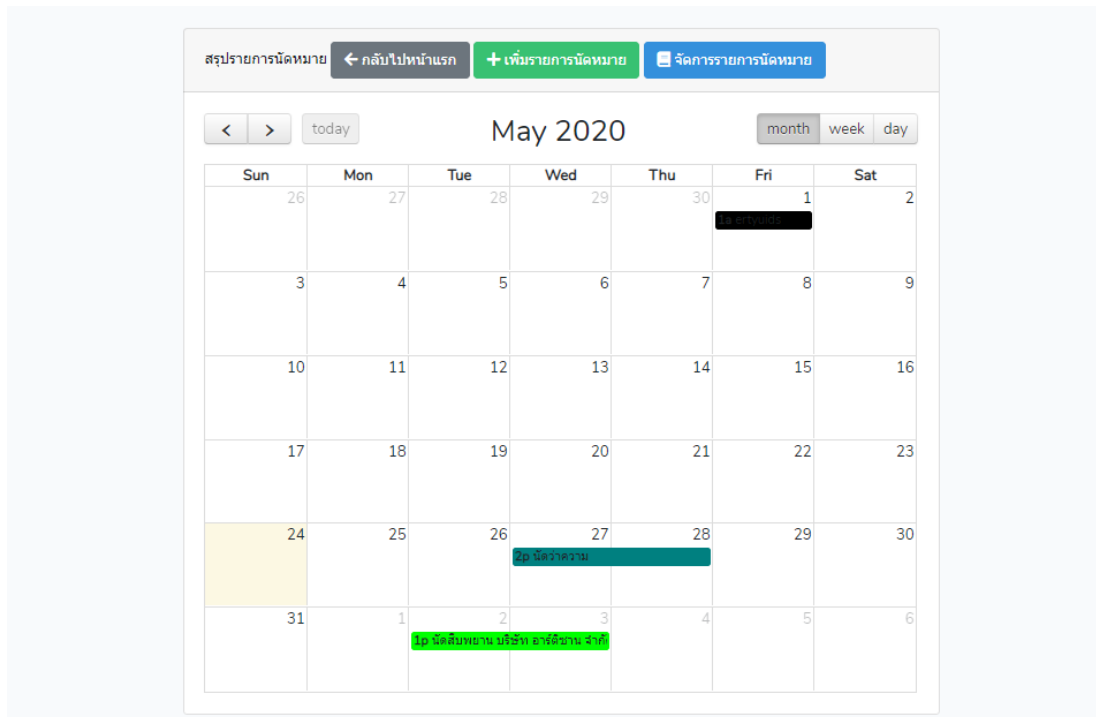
สรุปรายการนัดหมาย ← กลับไปหน้าแรก + เพิ่มรายการนัดหมาย จัดการรายการนัดหมาย

< > today

May 2020

month week day

| Sun | Mon | Tue | Wed | Thu | Fri | Sat |
|---|---|---|---|---|---|---|
| 26 | 27 | 28 | 29 | 30 | 1 1a ertyuids | 2 |
| 3 | 4 | 5 | 6 | 7 | 8 | 9 |
| 10 | 11 | 12 | 13 | 14 | 15 | 16 |
| 17 | 18 | 19 | 20 | 21 | 22 | 23 |
| 24 | 25 | 26 | 27 2p นัดว่าความ | 28 | 29 | 30 |
| 31 | 1 | 2 1p นัดสืบพยาน บริษัท อาร์ดีชาน จำกั | 3 | 4 | 5 | 6 |